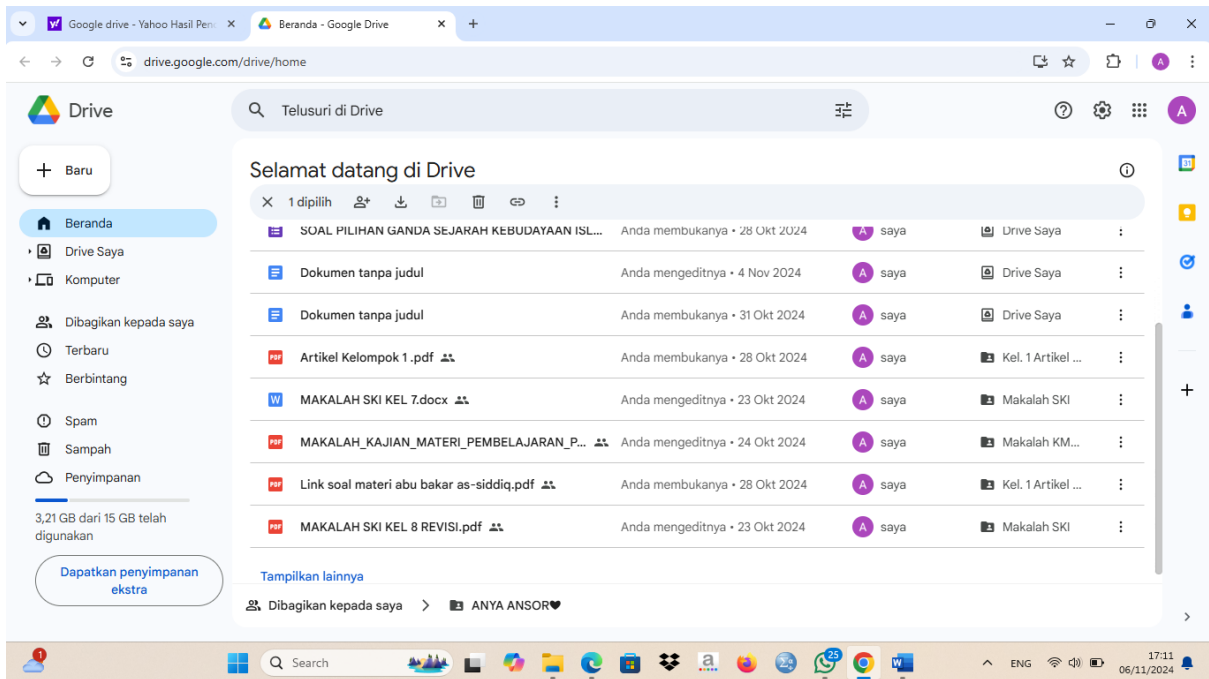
Google drive - Yahoo Hasil Pen
Beranda - Google Drive
drive.google.com/drive/home

Drive
Telusuri di Drive

Baru
Beranda
Drive Saya
Komputer
Dibagikan kepada saya
Terbaru
Berbintang
Spam
Sampah
Penyimpanan
3,21 GB dari 15 GB telah digunakan
Dapatkan penyimpanan ekstra

Selamat datang di Drive
1 dipilih

| | | | |
|---|---|---|---|
| SOAL PILIHAN GANDA SEJARAH KEBUDAYAAN ISL... | Anda membukanya • 28 Okt 2024 | saya | Drive Saya |
| Dokumen tanpa judul | Anda mengeditnya • 4 Nov 2024 | saya | Drive Saya |
| Dokumen tanpa judul | Anda membukanya • 31 Okt 2024 | saya | Drive Saya |
| Artikel Kelompok 1 .pdf | Anda membukanya • 28 Okt 2024 | saya | Kel. 1 Artikel ... |
| MAKALAH SKI KEL 7.docx | Anda mengeditnya • 23 Okt 2024 | saya | Makalah SKI |
| MAKALAH_KAJIAN_MATERI_PEMBELAJARAN_P... | Anda mengeditnya • 24 Okt 2024 | saya | Makalah KM... |
| Link soal materi abu bakar as-siddiq.pdf | Anda membukanya • 28 Okt 2024 | saya | Kel. 1 Artikel ... |
| MAKALAH SKI KEL 8 REVISI.pdf | Anda mengeditnya • 23 Okt 2024 | saya | Makalah SKI |

Tampilkan lainnya
Dibagikan kepada saya > ANYA ANSOR❤

Search
ENG
17:11
06/11/2024